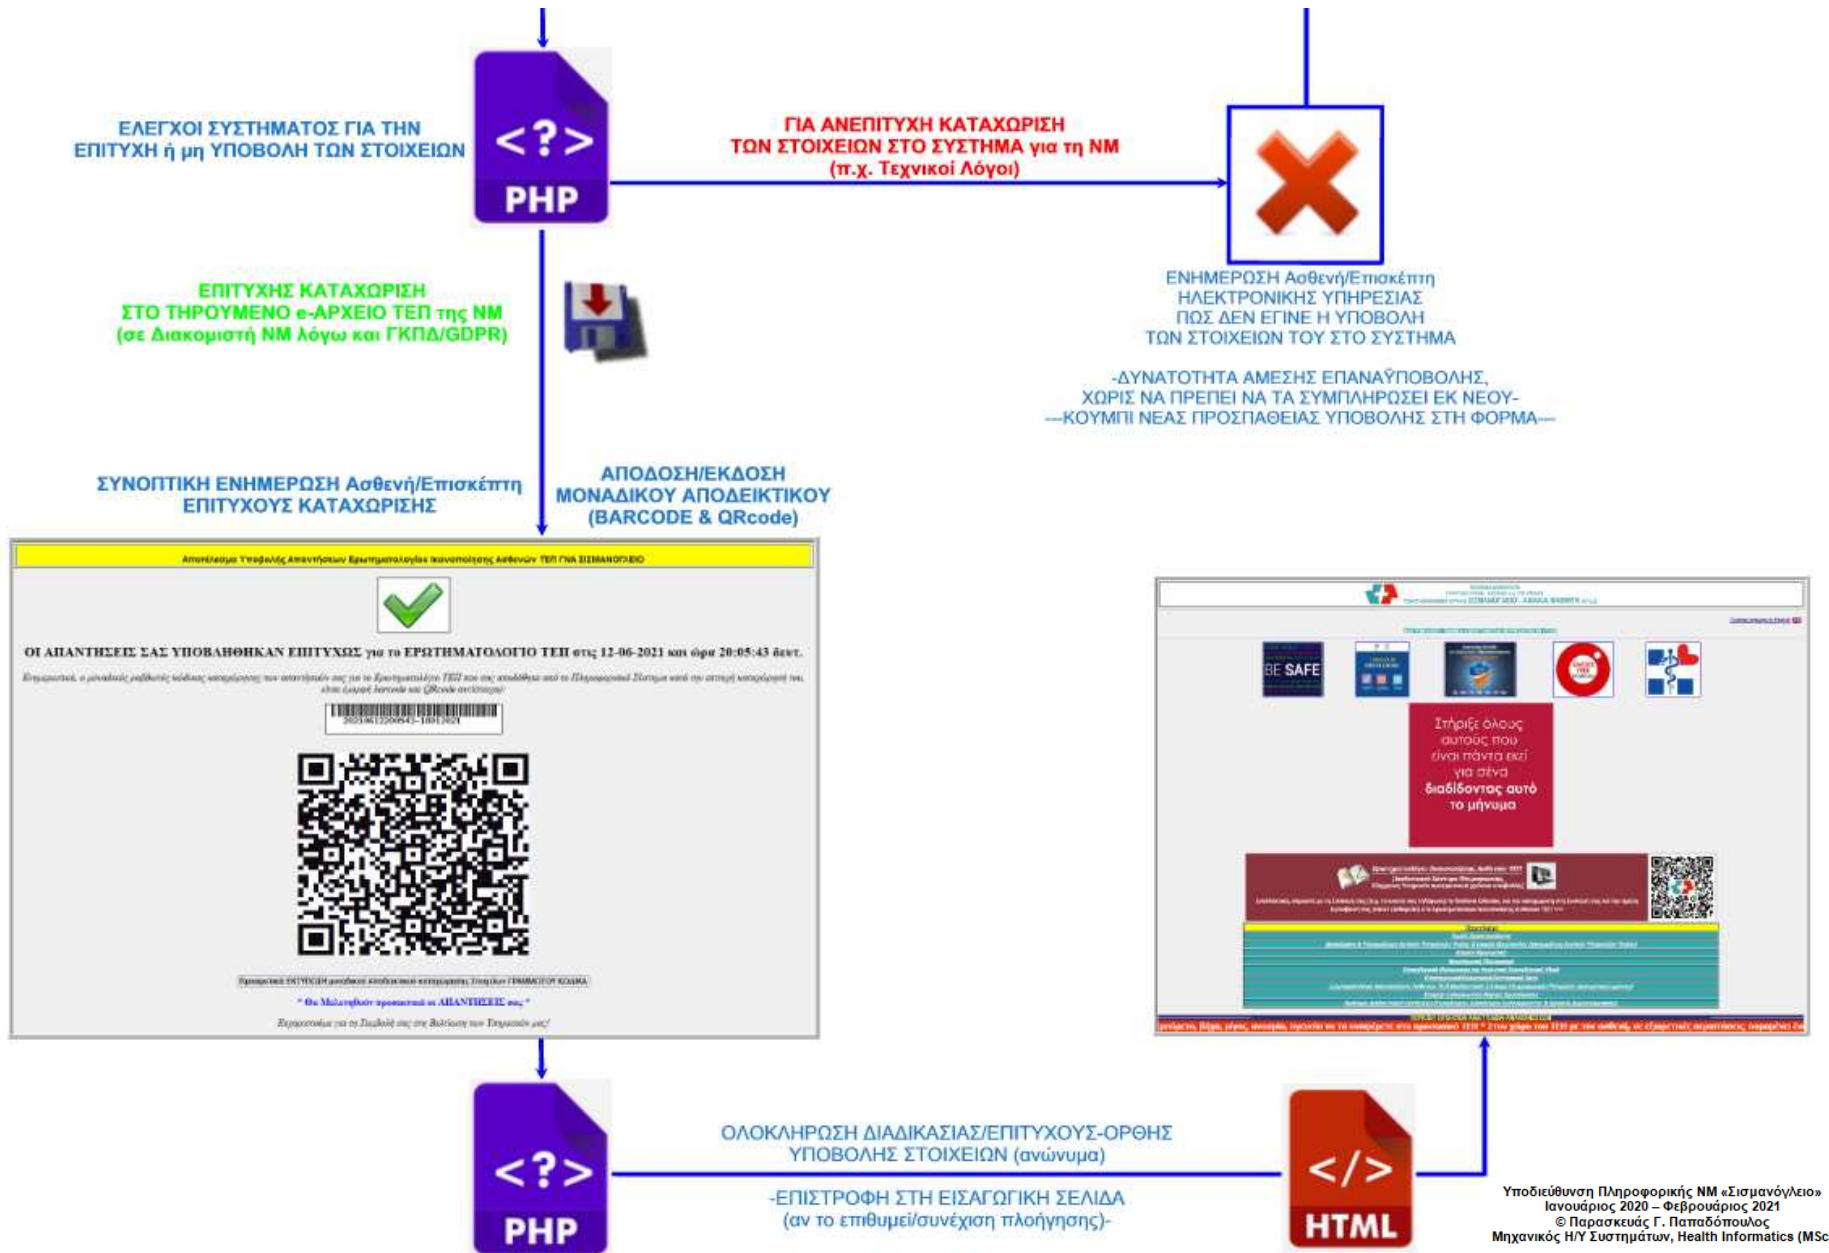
ΕΛΕΓΧΟΙ ΣΥΣΤΗΜΑΤΟΣ ΓΙΑ ΤΗΝ ΕΠΙΤΥΧΗ ή μη ΥΠΟΒΟΛΗ ΤΩΝ ΣΤΟΙΧΕΙΩΝ

<?>
PHP

ΓΙΑ ΑΝΕΠΙΤΥΧΗ ΚΑΤΑΧΩΡΙΣΗ ΤΩΝ ΣΤΟΙΧΕΙΩΝ ΣΤΟ ΣΥΣΤΗΜΑ για τη ΝΜ (π.χ. Τεχνικοί Λόγοι)

ΕΠΙΤΥΧΗΣ ΚΑΤΑΧΩΡΙΣΗ ΣΤΟ ΤΗΡΟΥΜΕΝΟ e-ΑΡΧΕΙΟ ΤΕΠ της ΝΜ (σε Διακομιστή ΝΜ λόγω και ΓΚΠΔ/GDPR)

ΕΝΗΜΕΡΩΣΗ Ασθενή/Επισκέπτη ΗΛΕΚΤΡΟΝΙΚΗΣ ΥΠΗΡΕΣΙΑΣ ΠΩΣ ΔΕΝ ΕΓΙΝΕ Η ΥΠΟΒΟΛΗ ΤΩΝ ΣΤΟΙΧΕΙΩΝ ΤΟΥ ΣΤΟ ΣΥΣΤΗΜΑ

-ΔΥΝΑΤΟΤΗΤΑ ΑΜΕΣΗΣ ΕΠΑΝΑΫΠΟΒΟΛΗΣ, ΧΩΡΙΣ ΝΑ ΠΡΕΠΕΙ ΝΑ ΤΑ ΣΥΜΠΛΗΡΩΣΕΙ ΕΚ ΝΕΟΥ- ---ΚΟΥΜΠΙ ΝΕΑΣ ΠΡΟΣΠΑΘΕΙΑΣ ΥΠΟΒΟΛΗΣ ΣΤΗ ΦΟΡΜΑ---

ΣΥΝΟΠΤΙΚΗ ΕΝΗΜΕΡΩΣΗ Ασθενή/Επισκέπτη ΕΠΙΤΥΧΟΥΣ ΚΑΤΑΧΩΡΙΣΗΣ

ΑΠΟΔΟΣΗ/ΕΚΔΟΣΗ ΜΟΝΑΔΙΚΟΥ ΑΠΟΔΕΙΚΤΙΚΟΥ (BARCODE & QRcode)

Αποτέλεσμα Υποβολής Απαντήσεων Ερωτηματολογίου Ικανοποίησης Ασθενών ΤΕΠ ΓΝΑ ΣΙΣΜΑΝΟΓΛΕΙΟ

ΟΙ ΑΠΑΝΤΗΣΕΙΣ ΣΑΣ ΥΠΟΒΛΗΘΗΚΑΝ ΕΠΙΤΥΧΩΣ για το ΕΡΩΤΗΜΑΤΟΛΟΓΙΟ ΤΕΠ στις 12-06-2021 και ώρα 20:05:43 δευτ.

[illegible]

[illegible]

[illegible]

* Θα Μελετηθούν προσεκτικά οι ΑΠΑΝΤΗΣΕΙΣ σας *

Ευχαριστούμε για τη Συμβολή σας στη Βελτίωση των Υπηρεσιών μας!

BE SAFE

Στήριξε όλους αυτούς που είναι πάντα εκεί για σένα διαδίδοντας αυτό το μήνυμα

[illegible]

<?>
PHP

ΟΛΟΚΛΗΡΩΣΗ ΔΙΑΔΙΚΑΣΙΑΣ/ΕΠΙΤΥΧΟΥΣ-ΟΡΘΗΣ ΥΠΟΒΟΛΗΣ ΣΤΟΙΧΕΙΩΝ (ανώνυμα)

-ΕΠΙΣΤΡΟΦΗ ΣΤΗ ΕΙΣΑΓΩΓΙΚΗ ΣΕΛΙΔΑ (αν το επιθυμεί/συνέχιση πλοήγησης)-

</>
HTML

Υποδιεύθυνση Πληροφορικής ΝΜ «Σισμανόγλειο» Ιανουάριος 2020 – Φεβρουάριος 2021 © Παρασκευάς Γ. Παπαδόπουλος Μηχανικός Η/Υ Συστημάτων, Health Informatics (MSc